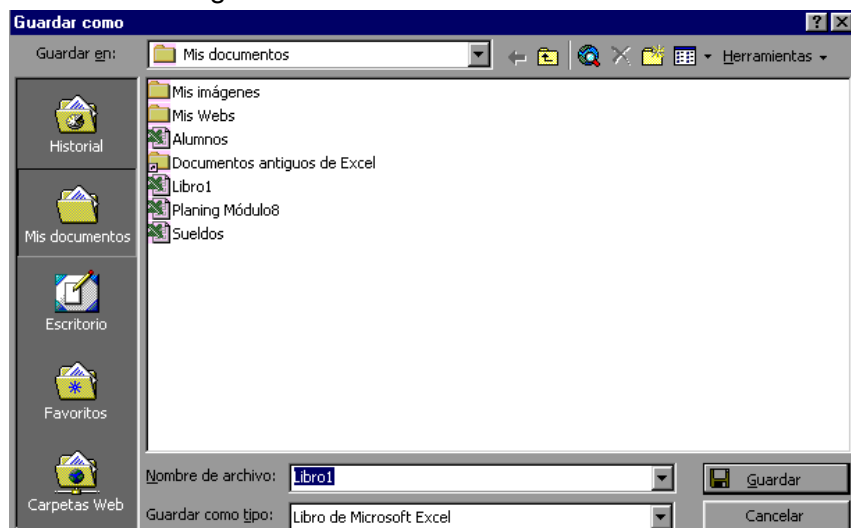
Guardar como

Guardar en: Mis documentos

Herramientas

Historial

Mis documentos

Escritorio

Favoritos

Carpetas Web

Mis imágenes
Mis Webs
Alumnos
Documentos antiguos de Excel
Libro1
Planing Módulo8
Sueldos

Nombre de archivo: Libro1

Guardar como tipo: Libro de Microsoft Excel

Guardar

Cancelar